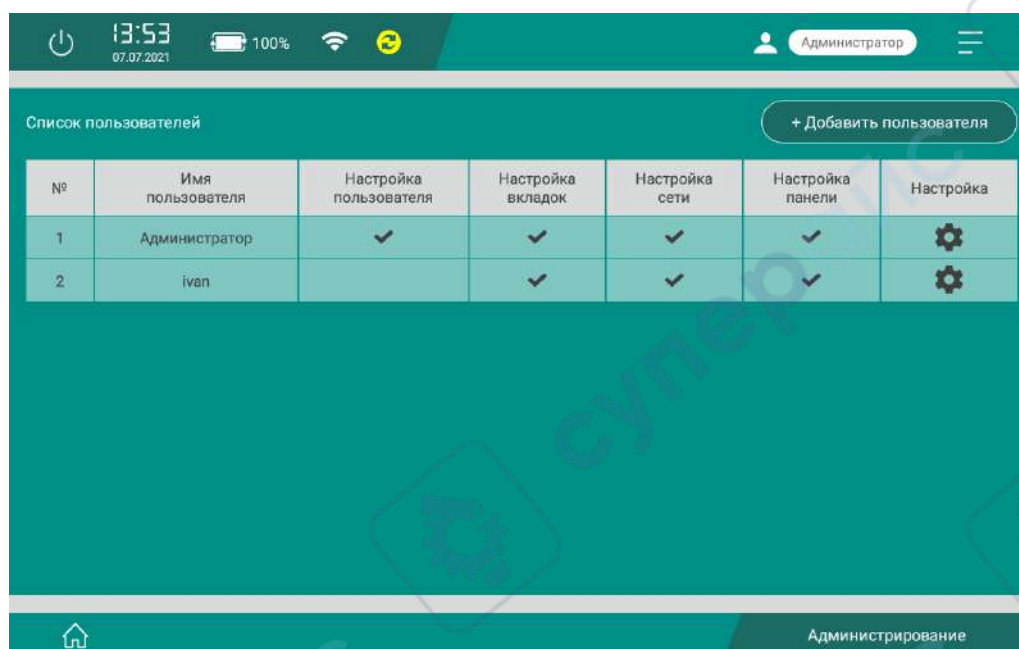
13:53
07.07.2021
100%
Администратор

Список пользователей
+ Добавить пользователя

| № | Имя пользователя | Настройка пользователя | Настройка вкладок | Настройка сети | Настройка панели | Настройка |
|---|---|---|---|---|---|---|
| 1 | Администратор | ✔ | ✔ | ✔ | ✔ | |
| 2 | ivan | | ✔ | ✔ | ✔ | |

супер

Администрирование